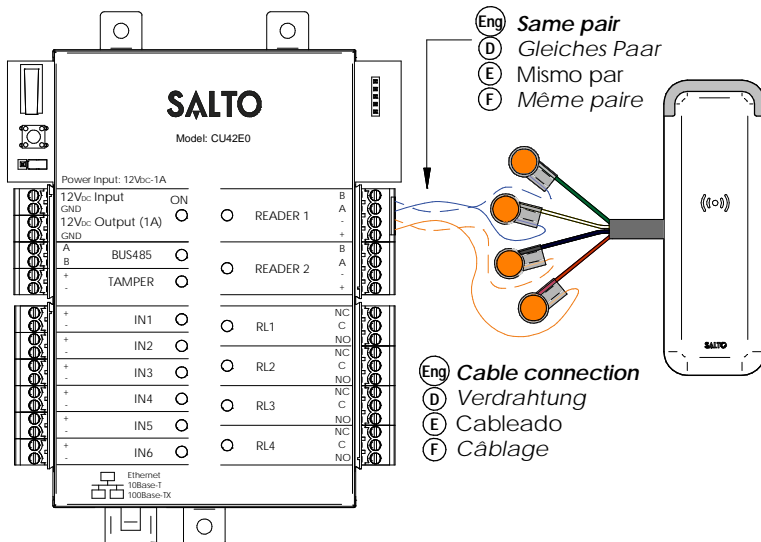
Eng Same pair
D Gleiches Paar
E Mismo par
F Même paire

SALTO
Model: CU42E0

Power Input: 12VDC-1A
12VDC Input
GND
12VDC Output (1A)
GND
ON
A
B
BUS485
+
-
TAMPER
+
-
IN1
+
-
IN2
+
-
IN3
+
-
IN4
+
-
IN5
+
-
IN6
Ethernet
10Base-T
100Base-TX

READER 1
B
A
-
+
READER 2
B
A
-
+
RL1
NC
C
NO
RL2
NC
C
NO
RL3
NC
C
NO
RL4
NC
C
NO

SALTO

Eng Cable connection
D Verdrahtung
E Cableado
F Câblage